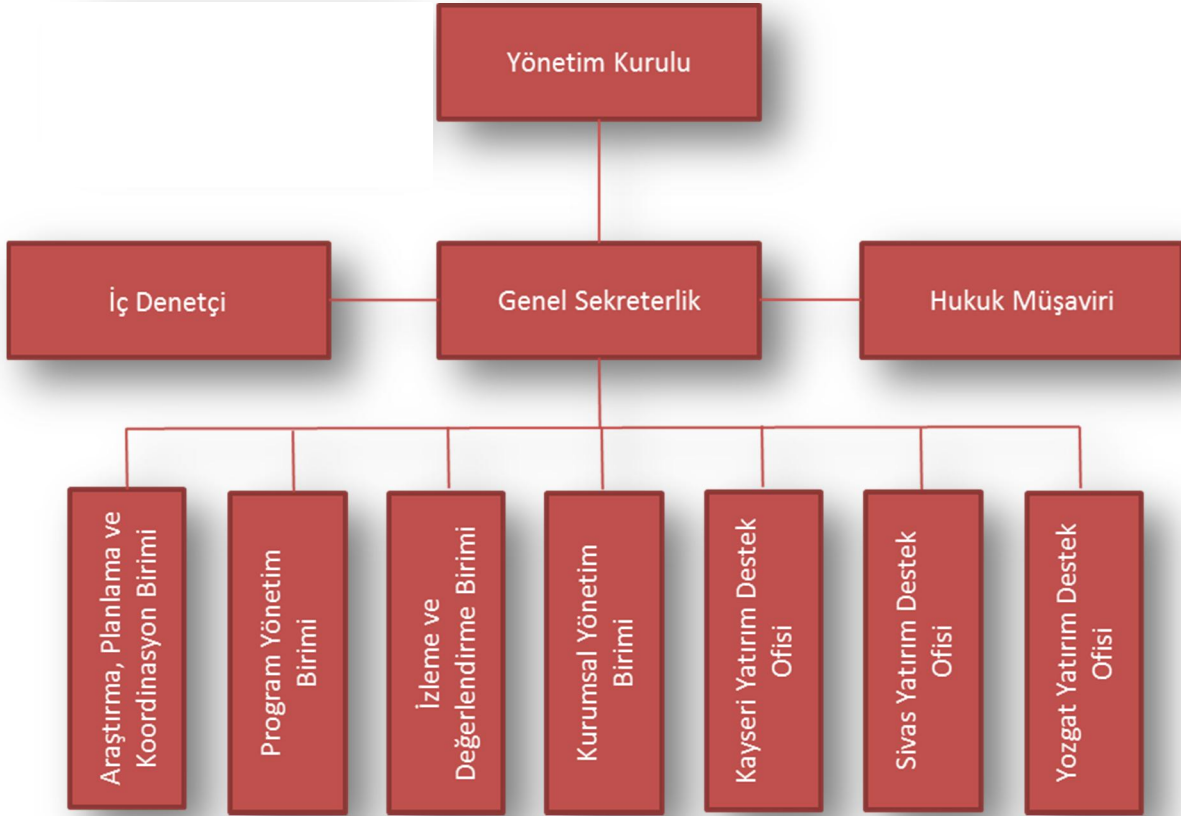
Yönetim Kurulu

İç Denetçi

Genel Sekreterlik

Hukuk Müşaviri

Araştırma, Planlama ve Koordinasyon Birimi

Program Yönetim Birimi

İzleme ve Değerlendirme Birimi

Kurumsal Yönetim Birimi

Kayseri Yatırım Destek Ofisi

Sivas Yatırım Destek Ofisi

Yozgat Yatırım Destek Ofisi